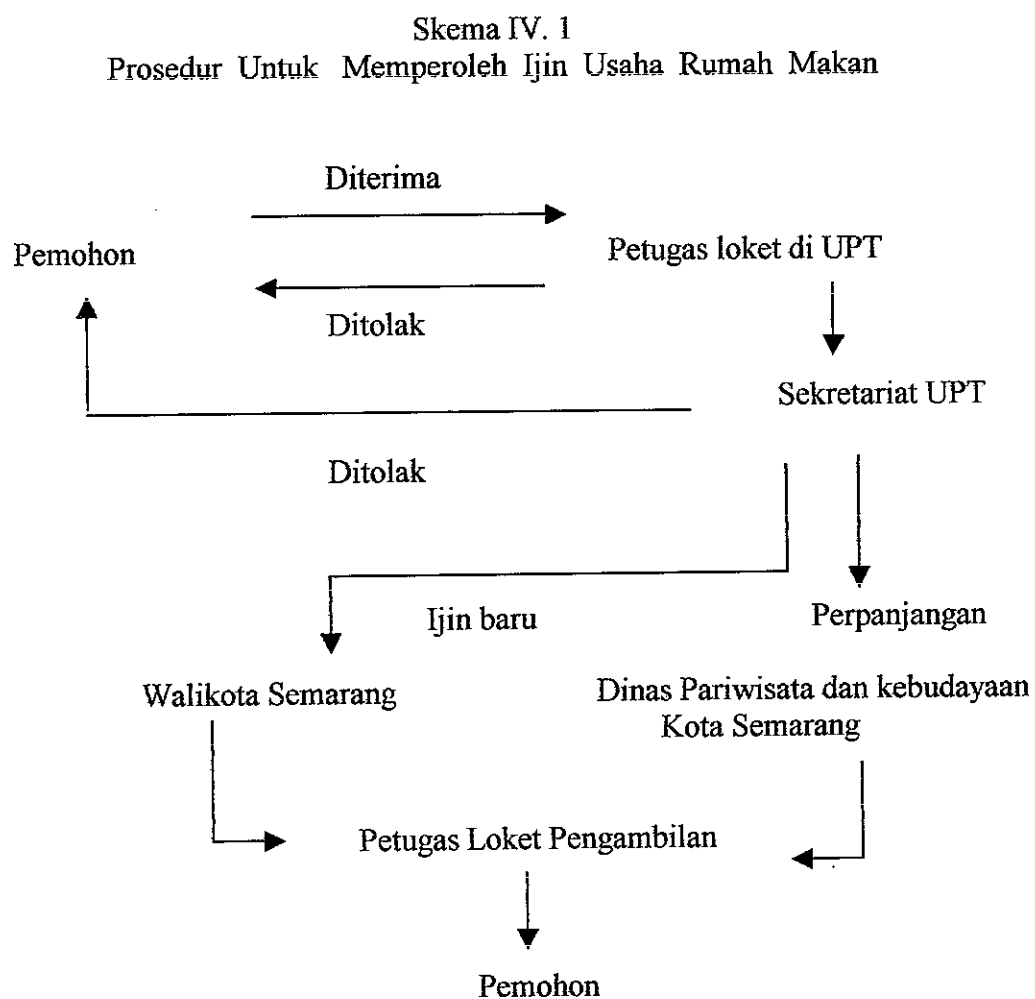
Skema IV. 1
Prosedur Untuk Memperoleh Ijin Usaha Rumah Makan

Diterima

Pemohon

Petugas loket di UPT

Ditolak

Sekretariat UPT

Ditolak

Ijin baru

Perpanjangan

Walikota Semarang

Dinas Pariwisata dan kebudayaan Kota Semarang

Petugas Loket Pengambilan

Pemohon